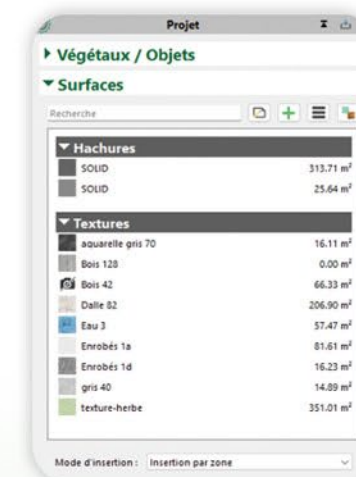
Projet

▸ Végétaux / Objets

▾ Surfaces

Recherche

▾ Hachures

| | |
|---|---|
| SOLID | 313.71 m² |
| SOLID | 25.64 m² |

▾ Textures

| | |
|---|---|
| aquarelle gris 70 | 16.11 m² |
| Bois 128 | 0.00 m² |
| Bois 42 | 66.33 m² |
| Dalle 82 | 206.90 m² |
| Eau 3 | 57.47 m² |
| Enrobés 1a | 81.61 m² |
| Enrobés 1d | 16.23 m² |
| gris 40 | 14.89 m² |
| texture-herbe | 351.01 m² |

Mode d'insertion : Insertion par zone